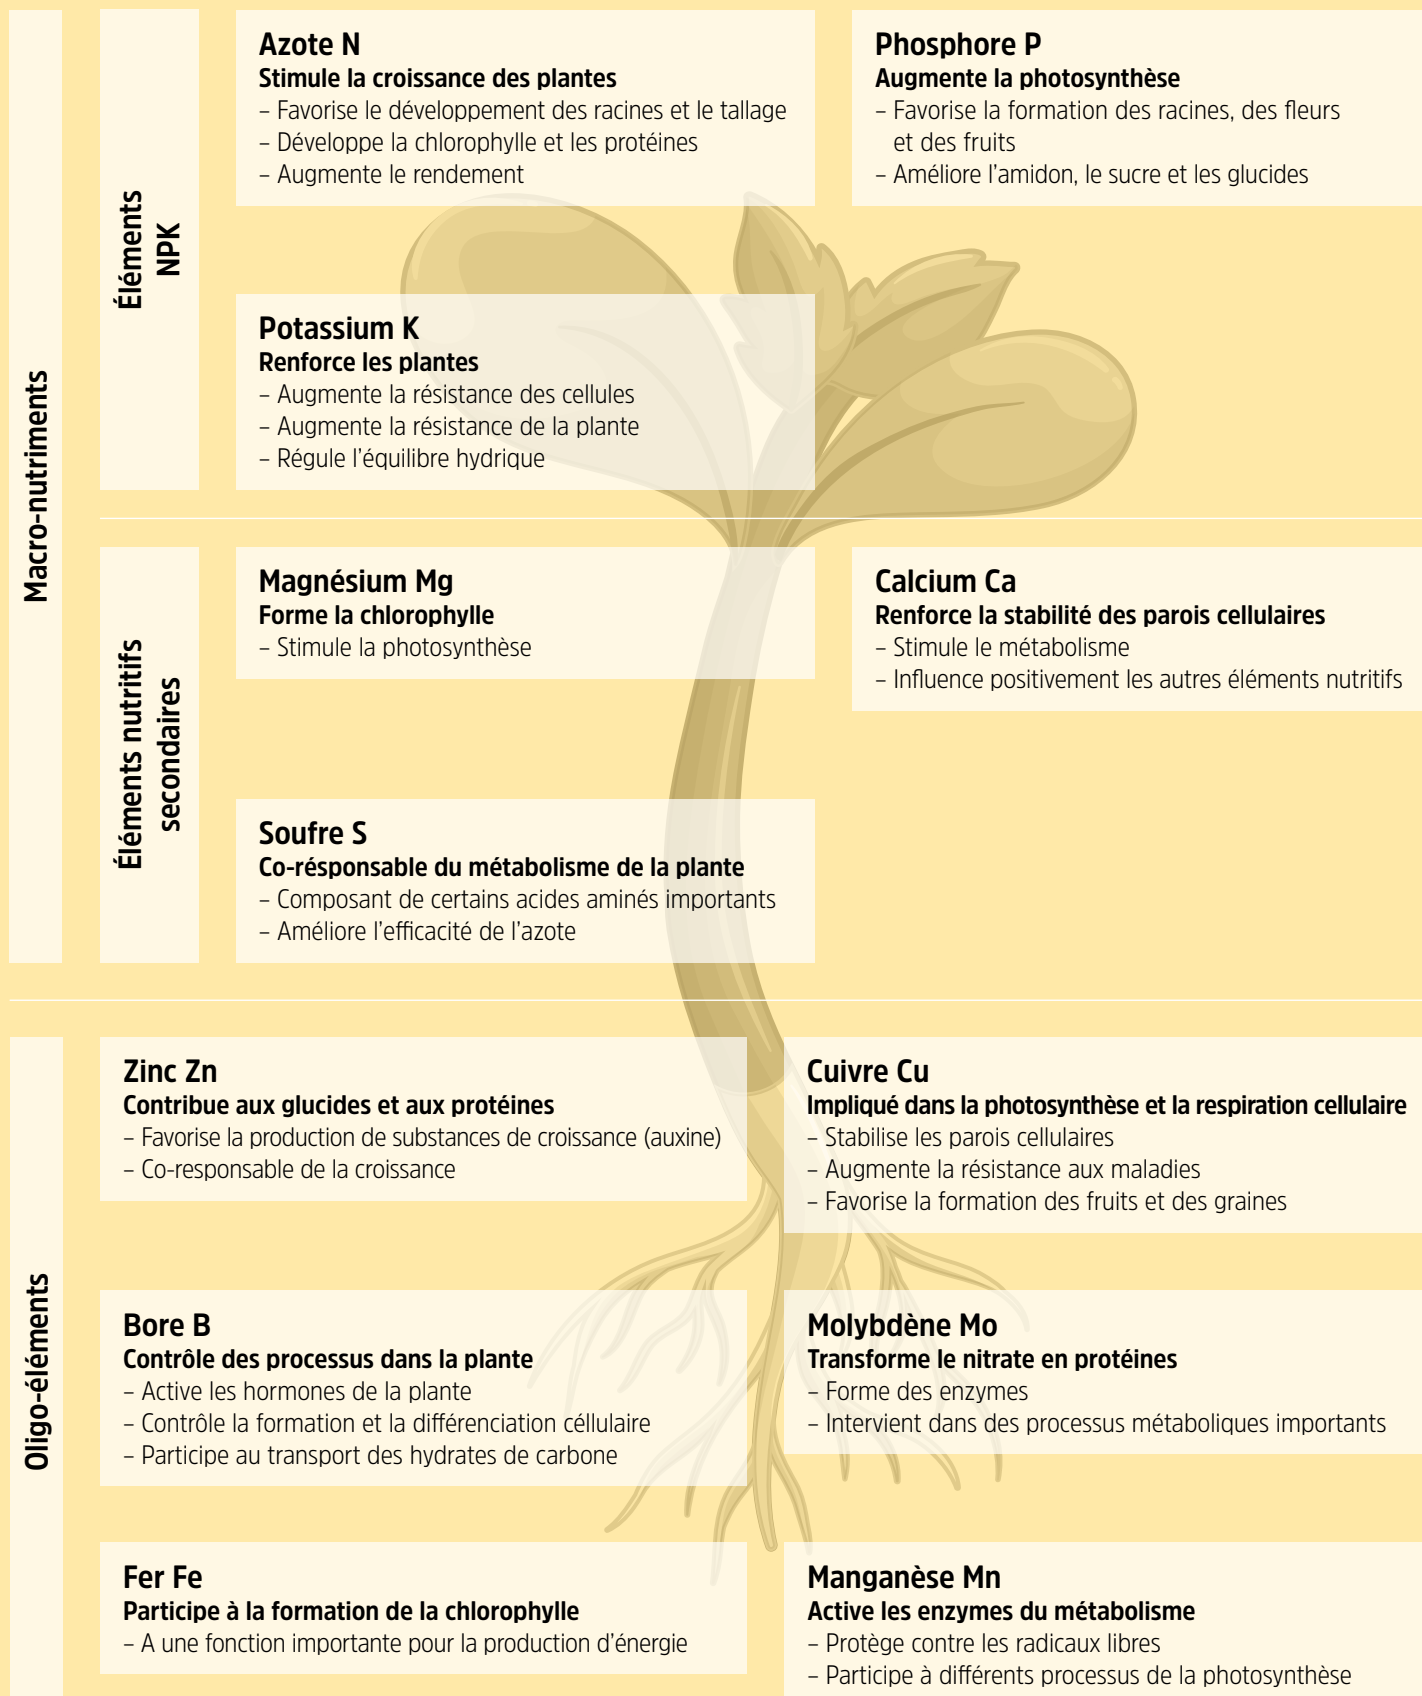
Macro-nutriments

Éléments NPK

Azote N
Stimule la croissance des plantes
– Favorise le développement des racines et le tallage
– Développe la chlorophylle et les protéines
– Augmente le rendement

Phosphore P
Augmente la photosynthèse
– Favorise la formation des racines, des fleurs et des fruits
– Améliore l'amidon, le sucre et les glucides

Potassium K
Renforce les plantes
– Augmente la résistance des cellules
– Augmente la résistance de la plante
– Régule l'équilibre hydrique

Éléments nutritifs secondaires

Magnésium Mg
Forme la chlorophylle
– Stimule la photosynthèse

Calcium Ca
Renforce la stabilité des parois cellulaires
– Stimule le métabolisme
– Influence positivement les autres éléments nutritifs

Soufre S
Co-résponsable du métabolisme de la plante
– Composant de certains acides aminés importants
– Améliore l'efficacité de l'azote

Oligo-éléments

Zinc Zn
Contribue aux glucides et aux protéines
– Favorise la production de substances de croissance (auxine)
– Co-responsable de la croissance

Cuivre Cu
Impliqué dans la photosynthèse et la respiration cellulaire
– Stabilise les parois cellulaires
– Augmente la résistance aux maladies
– Favorise la formation des fruits et des graines

Bore B
Contrôle des processus dans la plante
– Active les hormones de la plante
– Contrôle la formation et la différenciation céllulaire
– Participe au transport des hydrates de carbone

Molybdène Mo
Transforme le nitrate en protéines
– Forme des enzymes
– Intervient dans des processus métaboliques importants

Fer Fe
Participe à la formation de la chlorophylle
– A une fonction importante pour la production d'énergie

Manganèse Mn
Active les enzymes du métabolisme
– Protège contre les radicaux libres
– Participe à différents processus de la photosynthèse